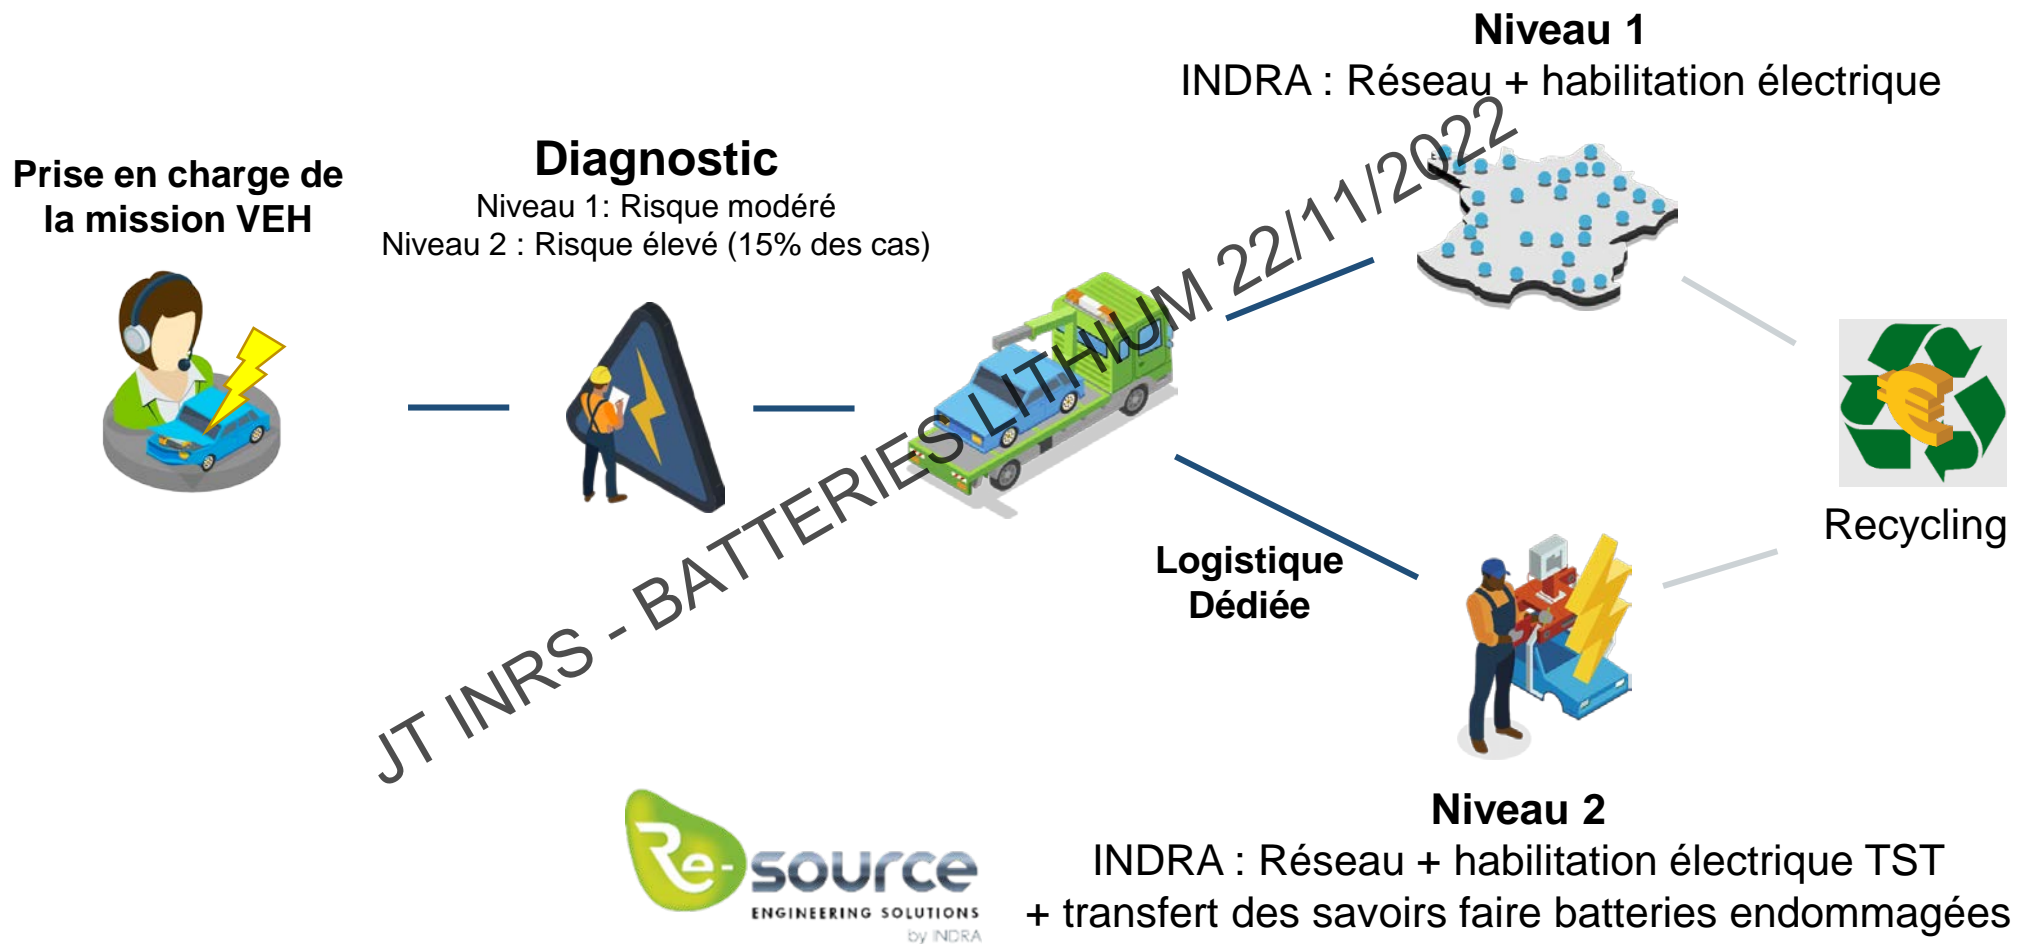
Niveau 1
INDRA : Réseau + habilitation électrique

Prise en charge de la mission VEH

Diagnostic
Niveau 1: Risque modéré
Niveau 2 : Risque élevé (15% des cas)

JT INRS - BATTERIES LITHIUM 22/11/2022

Recycling

Logistique Dédiée

Niveau 2
INDRA : Réseau + habilitation électrique TST
+ transfert des savoirs faire batteries endommagées

Re-source
ENGINEERING SOLUTIONS
by INDRA